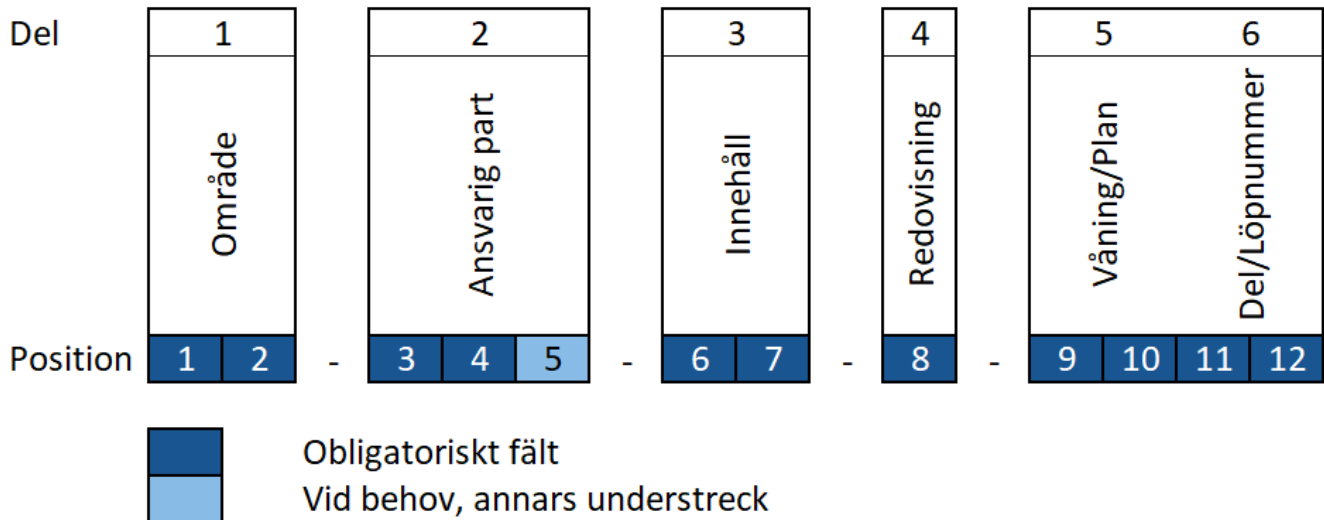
| Del | 1 | | 2 | | | 3 | | 4 | 5 | | 6 | |
|---|---|---|---|---|---|---|---|---|---|---|---|---|
| | Område | | Ansvarig part | | | Innehåll | | Redovisning | Våning/Plan | | Del/Löpnummer | |
| Position | 1 | 2 | - 3 | 4 | 5 | - 6 | 7 | - 8 | - 9 | 10 | 11 | 12 |

Obligatoriskt fält

Vid behov, annars understreck